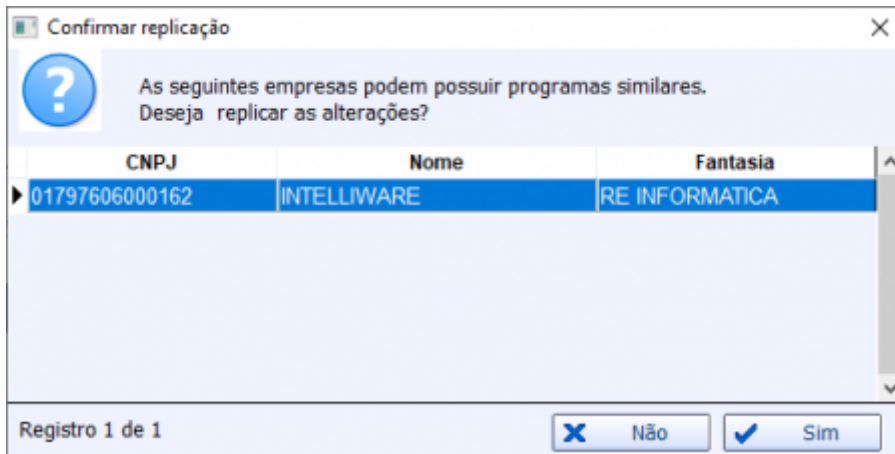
Confirmar replicação

As seguintes empresas podem possuir programas similares.
Deseja replicar as alterações?

| CNPJ | Nome | Fantasia |
|---|---|---|
| 01797606000162 | INTELLIWARE | RE INFORMATICA |

Registro 1 de 1

Não

Sim